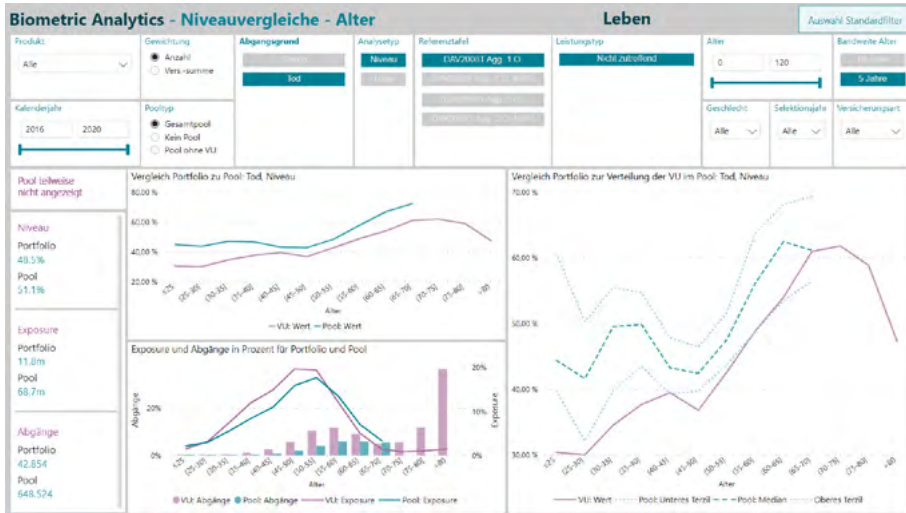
Biometric Analytics - Niveauvergleiche - Alter

Leben

Auswahl Standardfilter

Produkt
Alle

Gewichtung
Anzahl
Vers.-summe

Abgangsgrund
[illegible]
Tod

Analysetyp
Niveau
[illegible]

Referenztafel
DAV2008T Agg. 1.O.
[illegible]
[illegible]
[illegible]

Leistungstyp
Nicht zutreffend

Alter
0
120

Bandweite Alter
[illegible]
5 Jahre

Kalenderjahr
2016
2020

Pooltyp
Gesamtpool
Kein Pool
Pool ohne VU

Geschlecht
Alle

Selektionsjahr
Alle

Versicherungsart
Alle

Pool teilweise nicht angezeigt

Niveau
Portfolio
48.5%
Pool
51.1%

Exposure
Portfolio
11.8m
Pool
68.7m

Abgänge
Portfolio
42,854
Pool
648,524

Vergleich Portfolio zu Pool: Tod, Niveau

80.00 %
60.00 %
40.00 %
20.00 %

<25 [25-30) [30-35) [35-40) [40-45) [45-50) [50-55) [55-60) [60-65) [65-70) [70-75) [75-80) >80
Alter

VU: Wert Pool: Wert

Exposure und Abgänge in Prozent für Portfolio und Pool

20%
0%
Abgänge
20%
10%
0%
Exposure

<25 [25-30) [30-35) [35-40) [40-45) [45-50) [50-55) [55-60) [60-65) [65-70) [70-75) [75-80) >80
Alter

VU: Abgänge Pool: Abgänge VU: Exposure Pool: Exposure

Vergleich Portfolio zur Verteilung der VU im Pool: Tod, Niveau

70.00 %
60.00 %
50.00 %
40.00 %
30.00 %

<25 [25-30) [30-35) [35-40) [40-45) [45-50) [50-55) [55-60) [60-65) [65-70) [70-75) [75-80) >80
Alter

VU: Wert Pool: Unteres Terzil Pool: Median Oberes Terzil